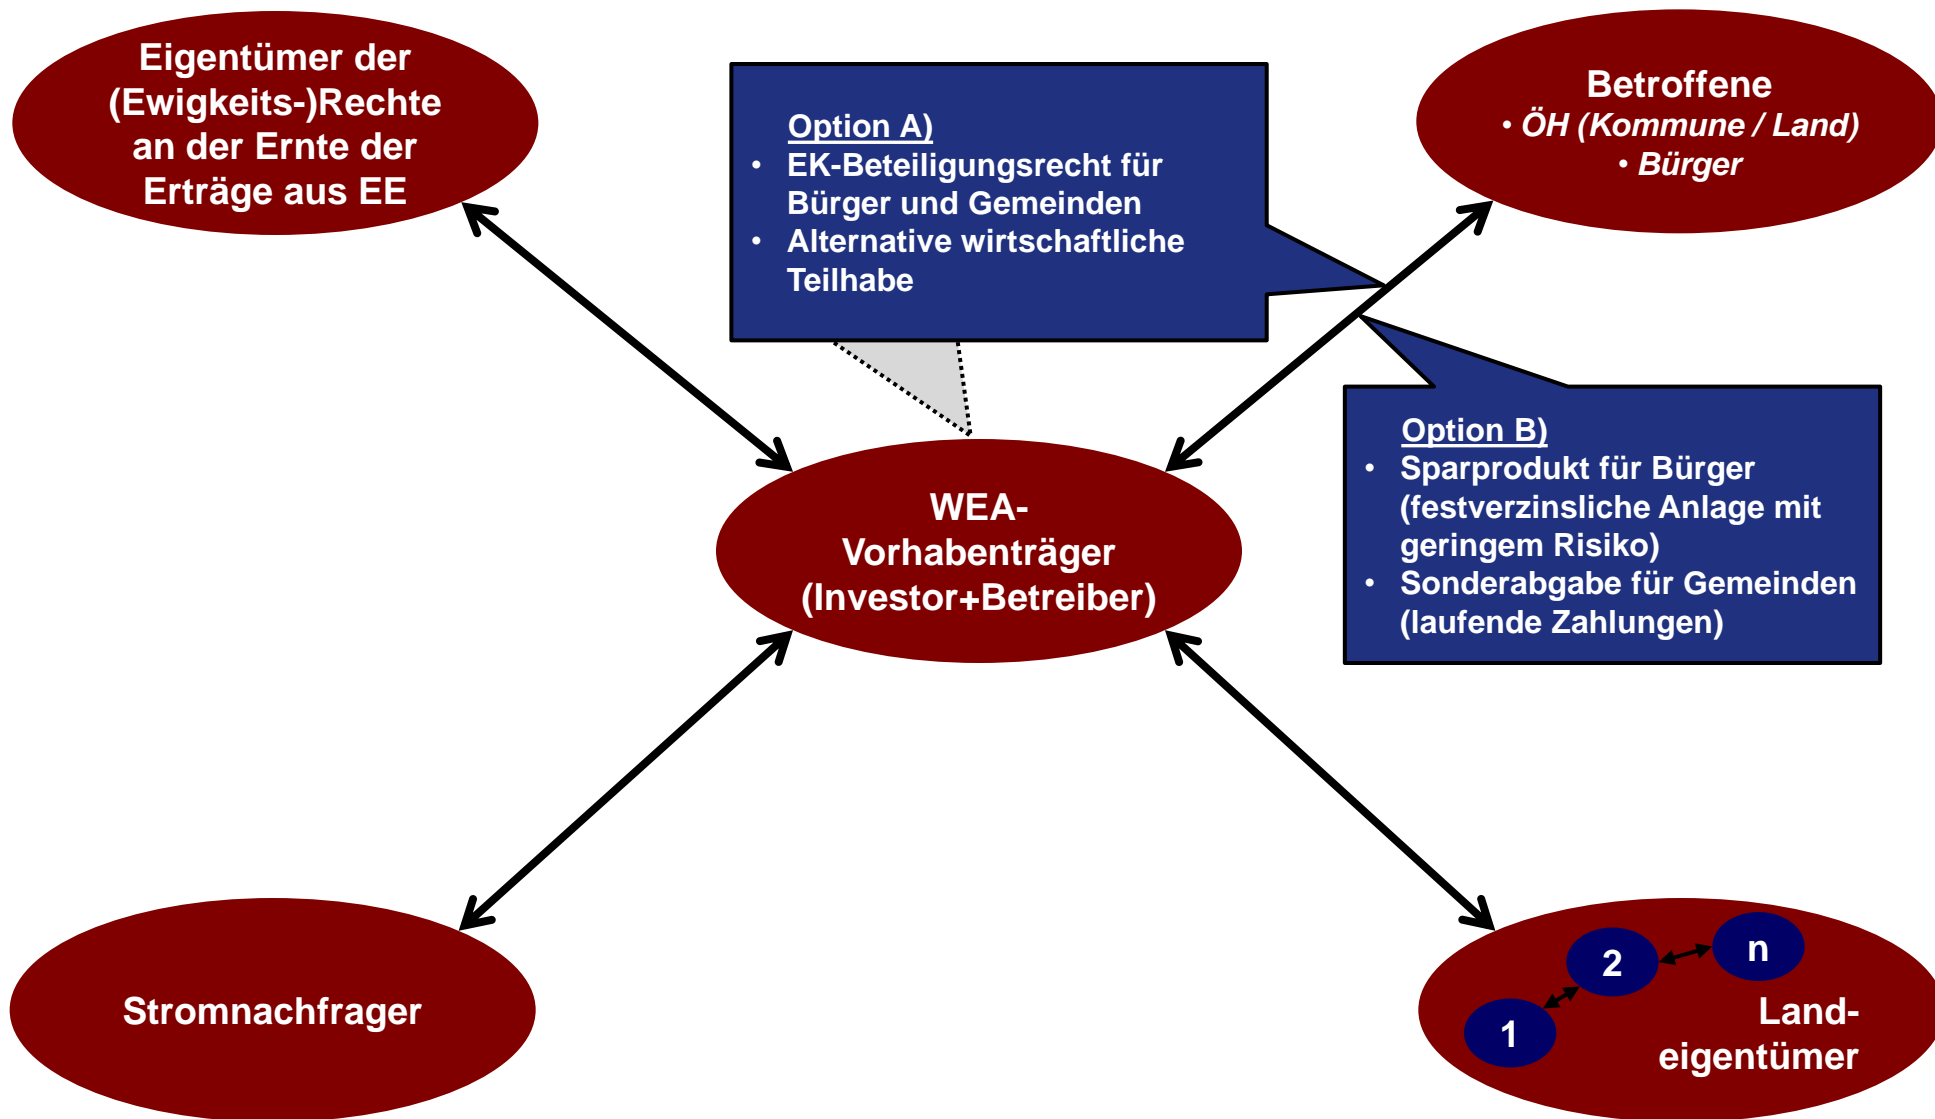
Eigentümer der (Ewigkeits-)Rechte an der Ernte der Erträge aus EE

Option A)
- EK-Beteiligungsrecht für Bürger und Gemeinden
- Alternative wirtschaftliche Teilhabe

Betroffene
• ÖH (Kommune / Land)
• Bürger

WEA-Vorhabenträger (Investor+Betreiber)

Option B)
- Sparprodukt für Bürger (festverzinsliche Anlage mit geringem Risiko)
- Sonderabgabe für Gemeinden (laufende Zahlungen)

Stromnachfrager

2

n

1

Land-eigentümer